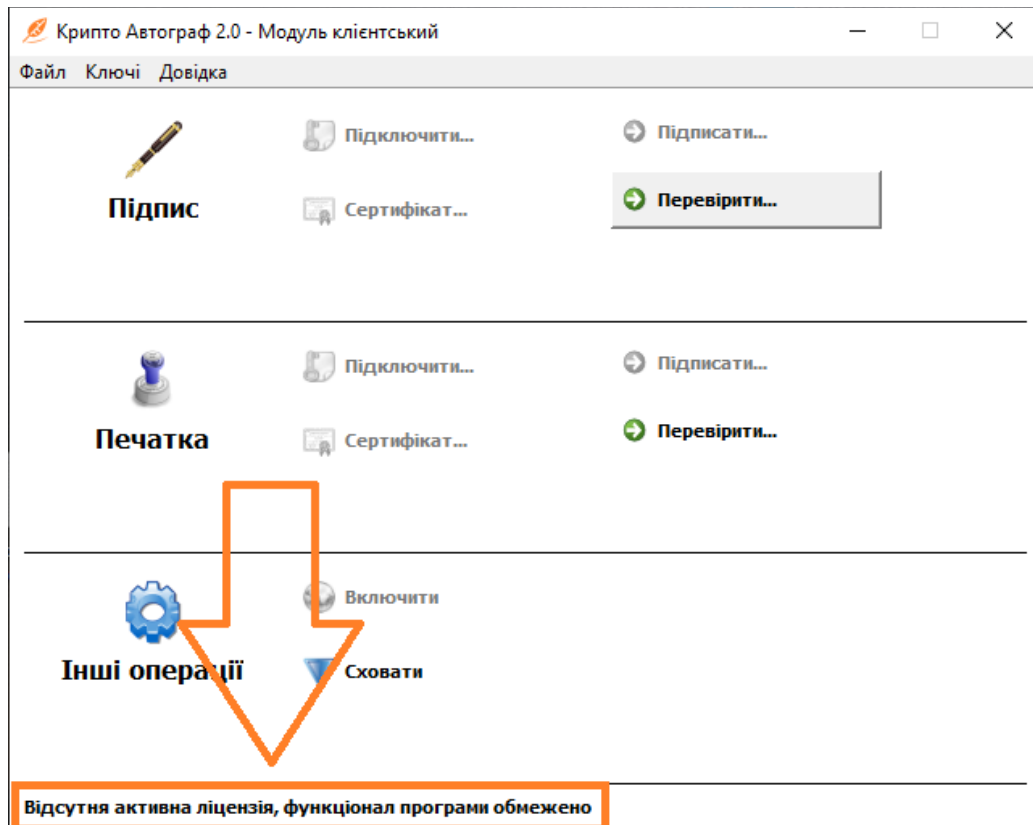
Крипто Автограф 2.0 - Модуль клієнтський

Файл Ключі Довідка

Підпис

Підключити...

Сертифікат...

Підписати...

Перевірити...

Печатка

Підключити...

Сертифікат...

Підписати...

Перевірити...

Інші операції

Включити

Сховати

Відсутня активна ліцензія, функціонал програми обмежено